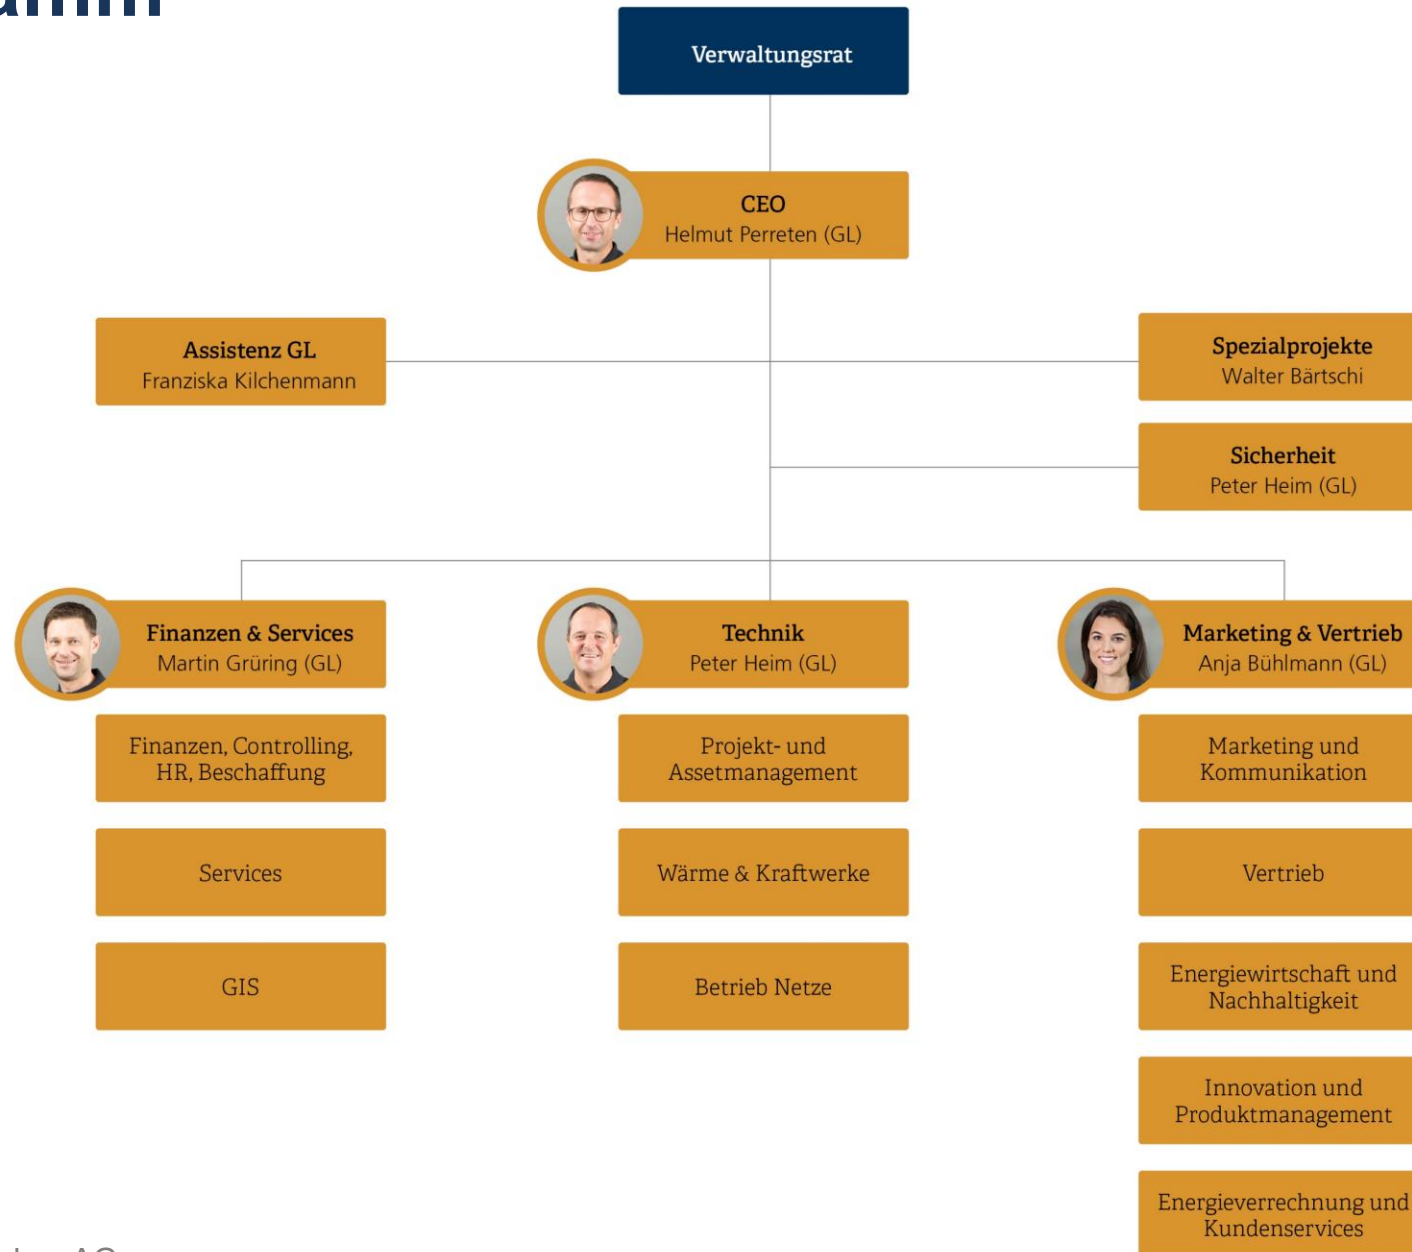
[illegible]

Verwaltungsrat

CEO
Helmut Perreten (GL)

Assistenz GL
Franziska Kilchenmann

Spezialprojekte
Walter Bärtschi

Sicherheit
Peter Heim (GL)

Finanzen & Services
Martin Grüring (GL)

Finanzen, Controlling, HR, Beschaffung

Services

GIS

Technik
Peter Heim (GL)

Projekt- und Assetmanagement

Wärme & Kraftwerke

Betrieb Netze

Marketing & Vertrieb
Anja Bühlmann (GL)

Marketing und Kommunikation

Vertrieb

Energiewirtschaft und Nachhaltigkeit

Innovation und Produktmanagement

Energieverrechnung und Kundenservices

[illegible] AG